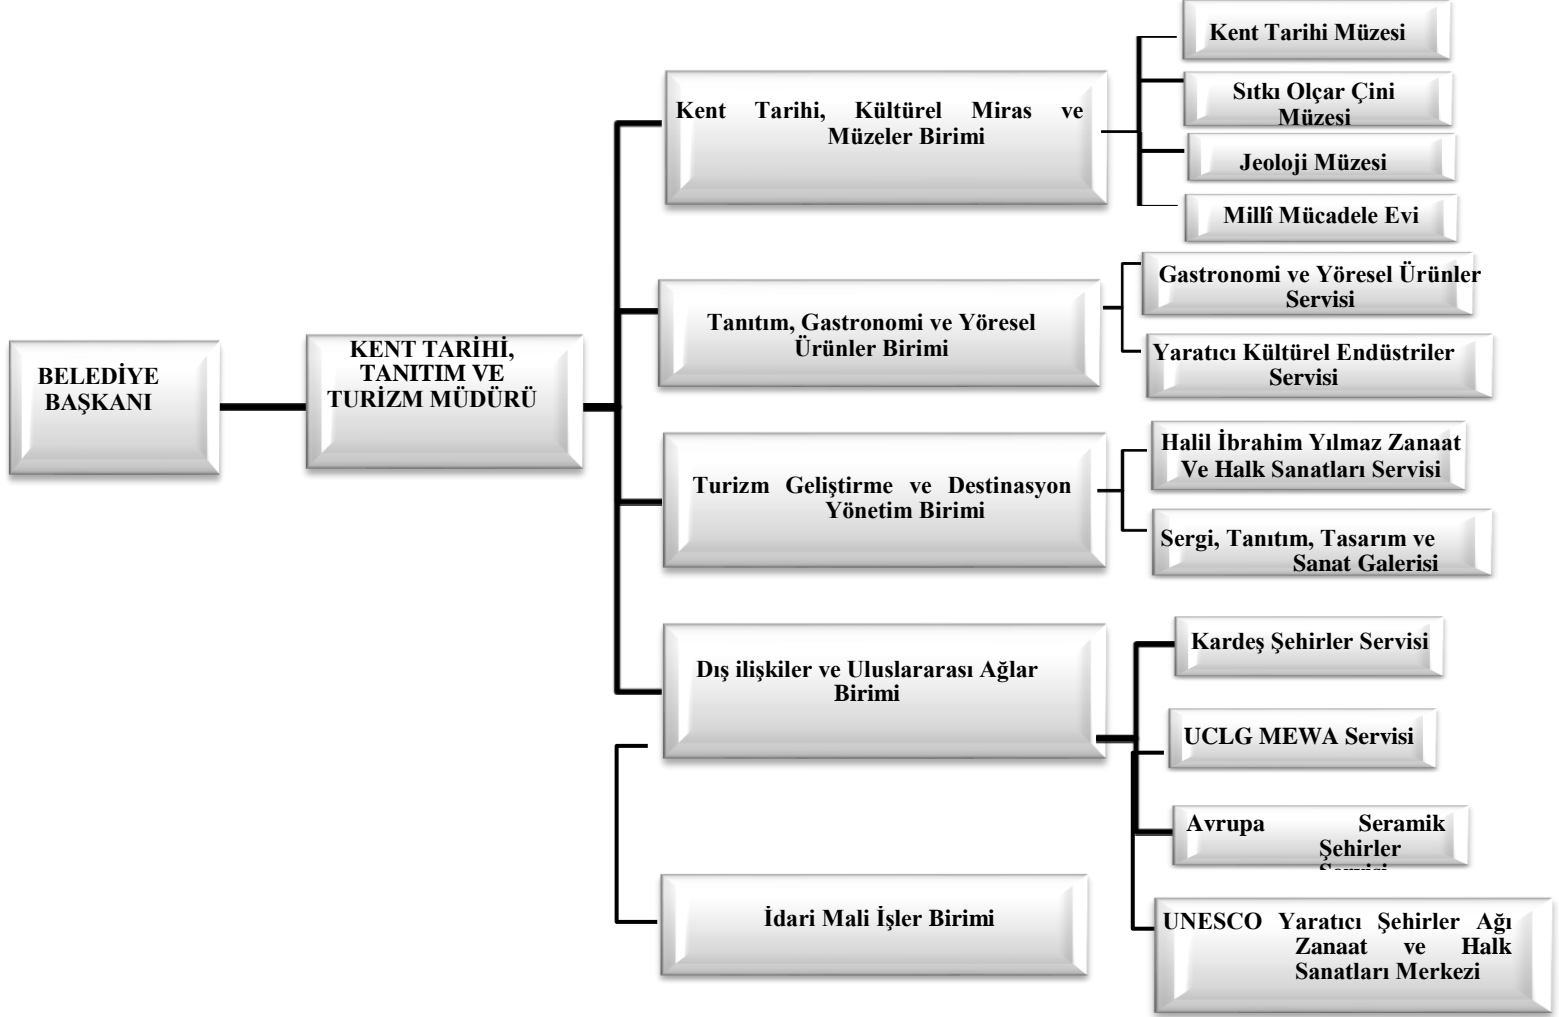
BELEDİYE BAŞKANI

KENT TARİHİ, TANITIM VE TURİZM MÜDÜRÜ

Kent Tarihi, Kültürel Miras ve Müzeler Birimi

Kent Tarihi Müzesi

Sıtkı Olçar Çini Müzesi

Jeoloji Müzesi

Millî Mücadele Evi

Tanıtım, Gastronomi ve Yöresel Ürünler Birimi

Gastronomi ve Yöresel Ürünler Servisi

Yaratıcı Kültürel Endüstriler Servisi

Turizm Geliştirme ve Destinasyon Yönetim Birimi

Halil İbrahim Yılmaz Zanaat Ve Halk Sanatları Servisi

Sergi, Tanıtım, Tasarım ve Sanat Galerisi

Dış ilişkiler ve Uluslararası Ağlar Birimi

Kardeş Şehirler Servisi

UCLG MEWA Servisi

Avrupa Seramik Şehirler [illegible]

UNESCO Yaratıcı Şehirler Ağı Zanaat ve Halk Sanatları Merkezi

İdari Mali İşler Birimi